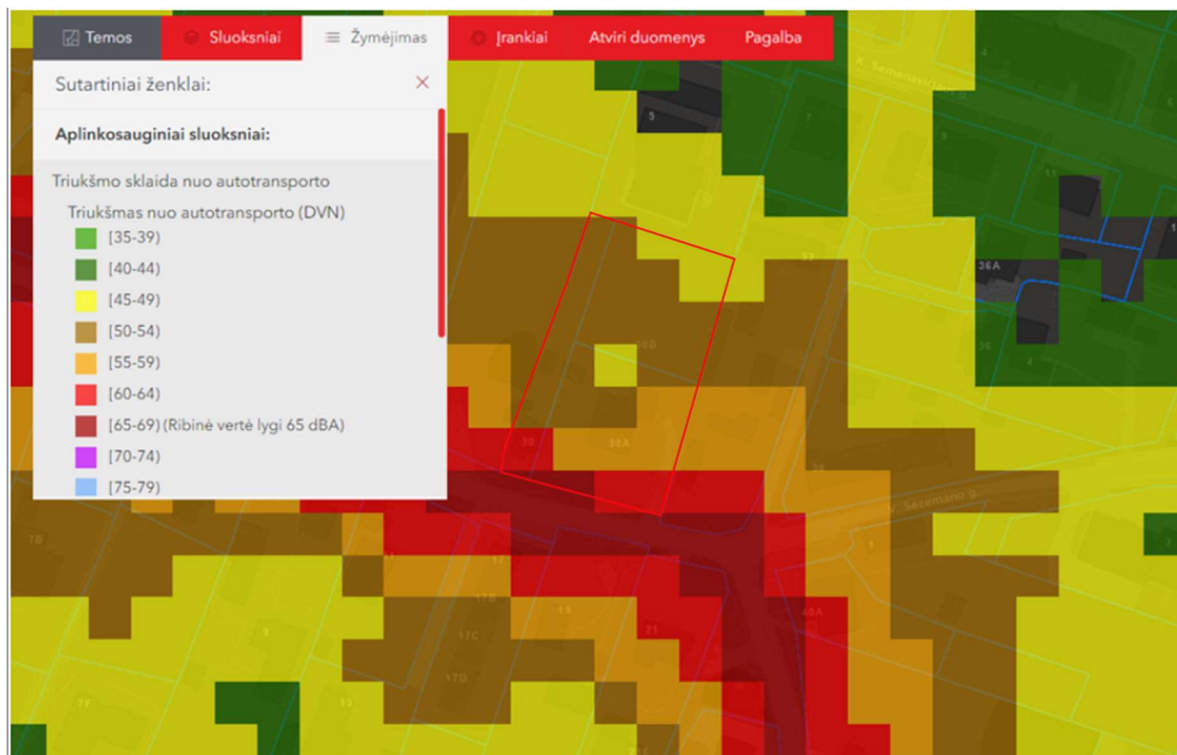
Temos Sluoksniai Žymėjimas Įrankiai Atviri duomenys Pagalba

Sutartiniai ženklai: ×

Aplinkosauginiai sluoksniai:

Triukšmo sklaida nuo autotransporto

Triukšmas nuo autotransporto (DVN)

[35-39)

[40-44)

[45-49)

[50-54)

[55-59)

[60-64)

[65-69) (Ribinė vertė lygi 65 dBA)

[70-74)

[75-79)

K. Semenavičiaus g.

5

7

4

11

36A

36

33

38

36A

V. Sezemano g.

7B

17

17B

19

21

17C

17D

9

7F

13

48A

1

7